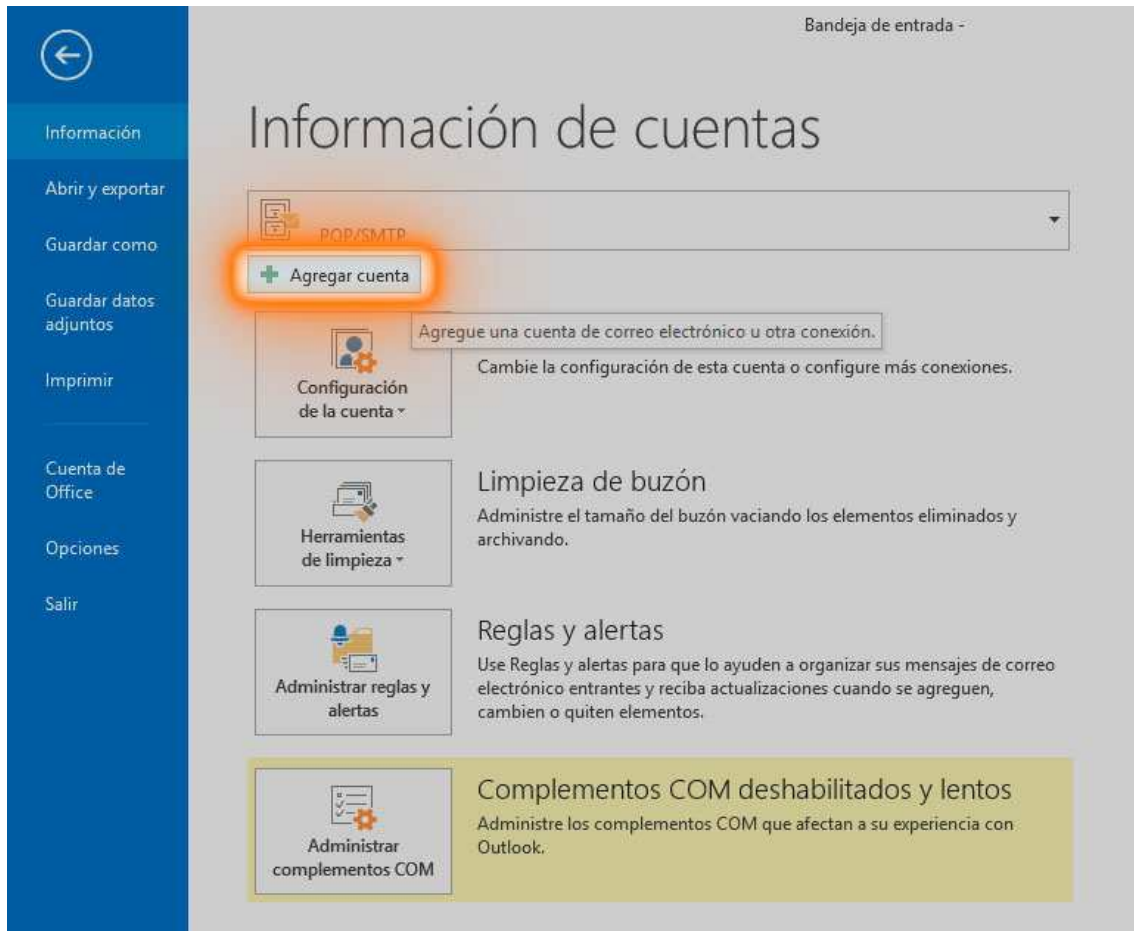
Información

Abrir y exportar

Guardar como

Guardar datos adjuntos

Imprimir

Cuenta de Office

Opciones

Salir

Bandeja de entrada -

Información de cuentas

POP/SMTP

Agregar cuenta

Agregue una cuenta de correo electrónico u otra conexión.

Configuración de la cuenta

Cambie la configuración de esta cuenta o configure más conexiones.

Herramientas de limpieza

Limpieza de buzón

Administre el tamaño del buzón vaciando los elementos eliminados y archivando.

Administrar reglas y alertas

Reglas y alertas

Use Reglas y alertas para que lo ayuden a organizar sus mensajes de correo electrónico entrantes y reciba actualizaciones cuando se agreguen, cambien o quiten elementos.

Administrar complementos COM

Complementos COM deshabilitados y lentos

Administre los complementos COM que afectan a su experiencia con Outlook.